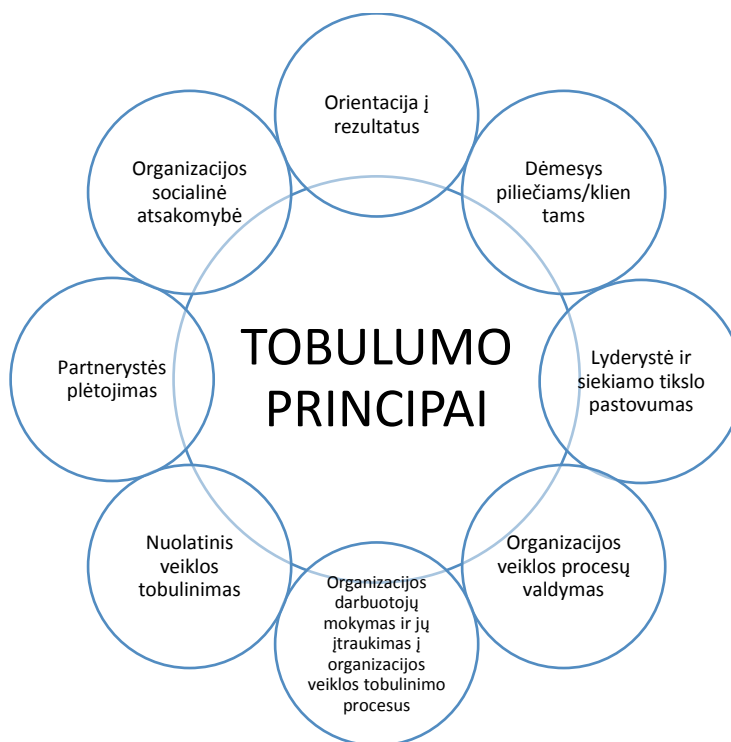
TOBULUMO PRINCIPAI

Orientacija į rezultatus

Dėmesys piliečiams/klien tams

Lyderystė ir siekiamo tikslo pastovumas

Organizacijos veiklos procesų valdymas

Organizacijos darbuotojų mokymas ir jų įtraukimas į organizacijos veiklos tobulinimo procesus

Nuolatinis veiklos tobulinimas

Partnerystės plėtojimas

Organizacijos socialinė atsakomybė